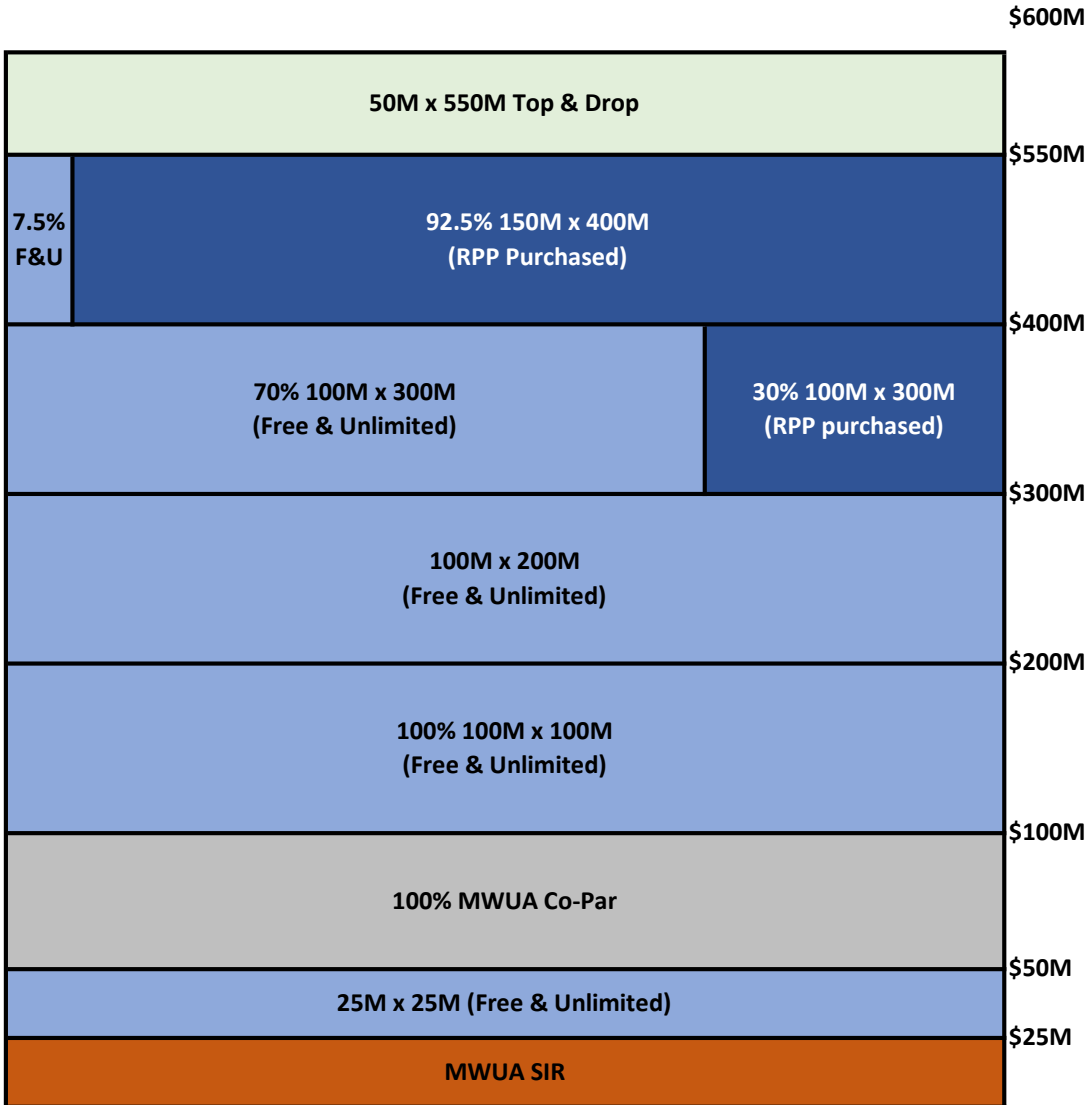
$600M

50M x 550M Top & Drop

$550M

7.5% F&U

92.5% 150M x 400M (RPP Purchased)

$400M

70% 100M x 300M (Free & Unlimited)

30% 100M x 300M (RPP purchased)

$300M

100M x 200M (Free & Unlimited)

$200M

100% 100M x 100M (Free & Unlimited)

$100M

100% MWUA Co-Par

$50M

25M x 25M (Free & Unlimited)

$25M

MWUA SIR